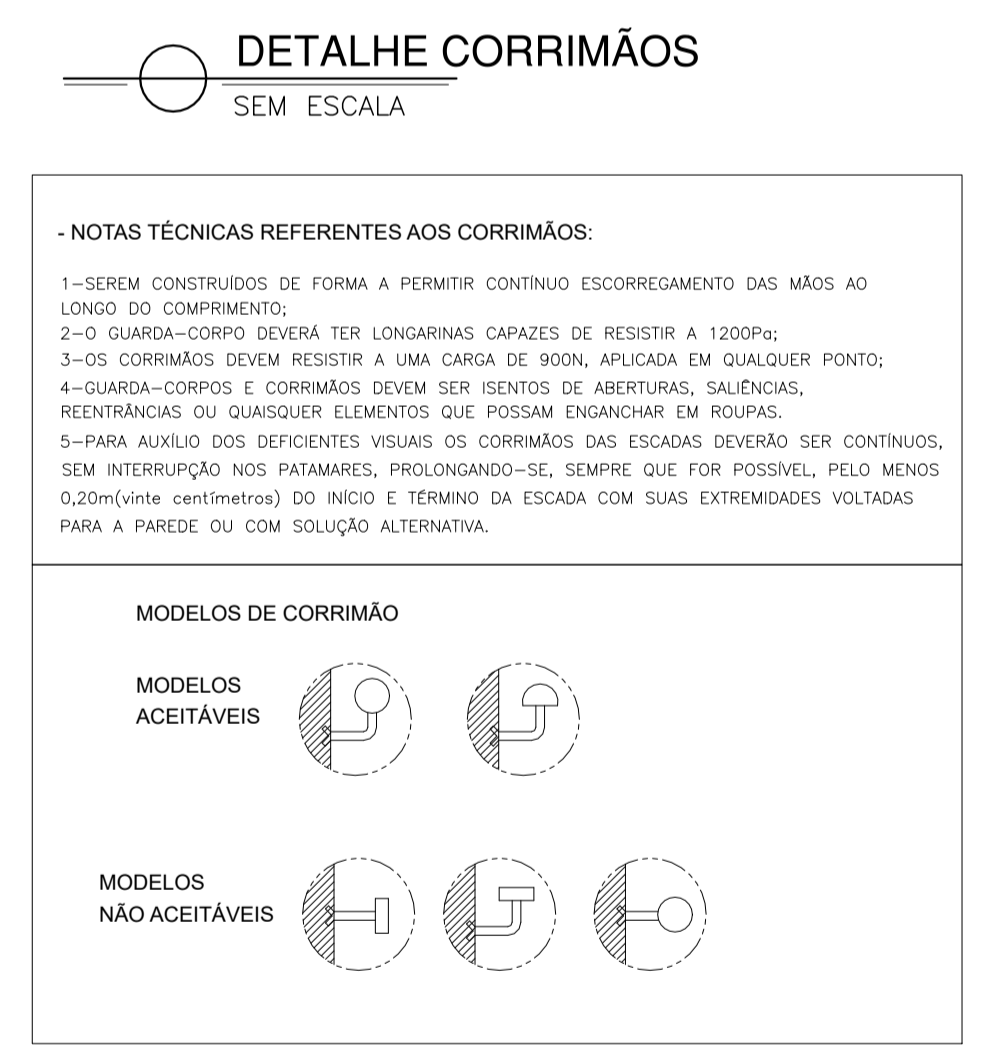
DETALHE CORRIMÃOS
SEM ESCALA

- NOTAS TÉCNICAS REFERENTES AOS CORRIMÃOS:

1—SEREM CONSTRUÍDOS DE FORMA A PERMITIR CONTÍNUO ESCORREGAMENTO DAS MÃOS AO LONGO DO COMPRIMENTO;
2—O GUARDA—CORPO DEVERÁ TER LONGARINAS CAPAZES DE RESISTIR A 1200Pa;
3—OS CORRIMÃOS DEVEM RESISTIR A UMA CARGA DE 900N, APLICADA EM QUALQUER PONTO;
4—GUARDA—CORPOS E CORRIMÃOS DEVEM SER ISENTOS DE ABERTURAS, SALIÊNCIAS, REENTRÂNCIAS OU QUAISQUER ELEMENTOS QUE POSSAM ENGANCHAR EM ROUPAS.
5—PARA AUXÍLIO DOS DEFICIENTES VISUAIS OS CORRIMÃOS DAS ESCADAS DEVERÃO SER CONTÍNUOS, SEM INTERRUPÇÃO NOS PATAMARES, PROLONGANDO—SE, SEMPRE QUE FOR POSSÍVEL, PELO MENOS 0,20m(vinte centímetros) DO INÍCIO E TÉRMINO DA ESCADA COM SUAS EXTREMIDADES VOLTADAS PARA A PAREDE OU COM SOLUÇÃO ALTERNATIVA.

MODELOS DE CORRIMÃO

MODELOS
ACEITÁVEIS

MODELOS
NÃO ACEITÁVEIS